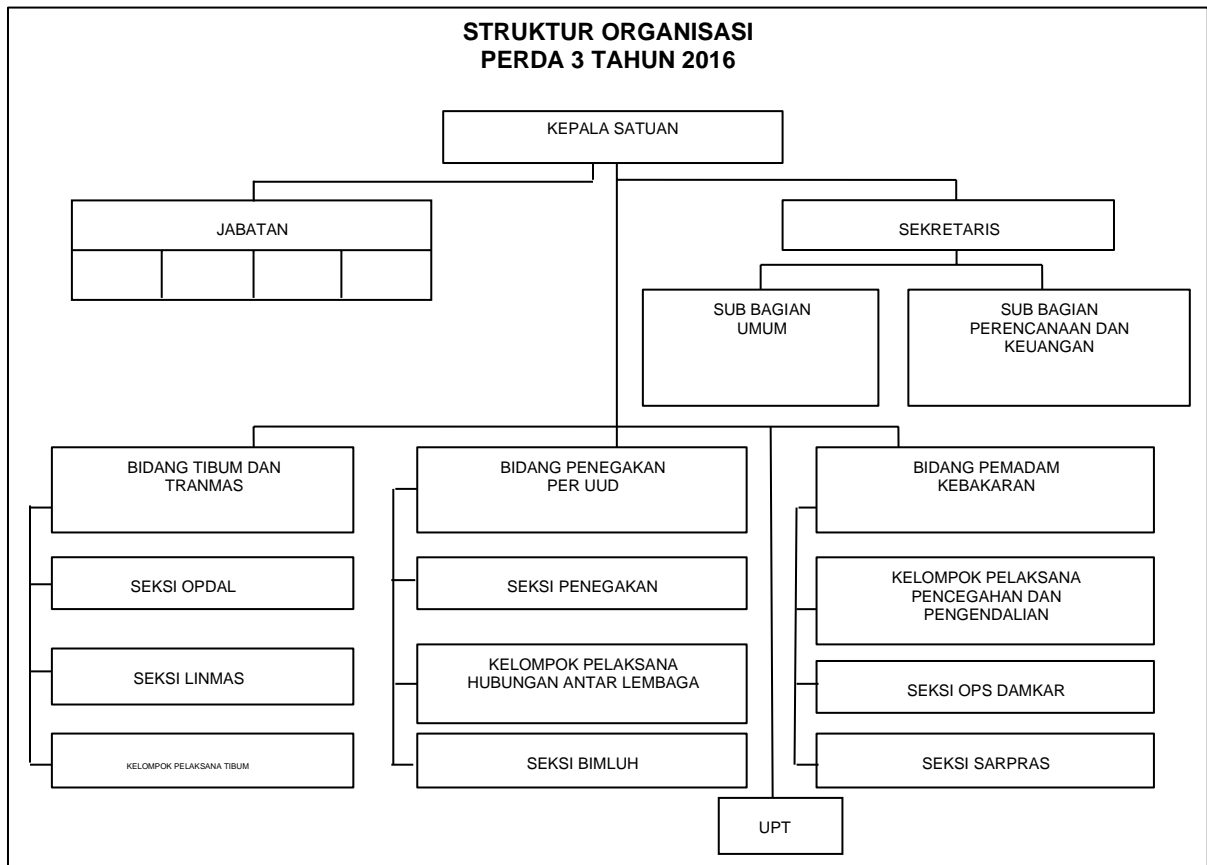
STRUKTUR ORGANISASI
PERDA 3 TAHUN 2016

KEPALA SATUAN

JABATAN

SEKRETARIS

SUB BAGIAN UMUM

SUB BAGIAN PERENCANAAN DAN KEUANGAN

BIDANG TIBUM DAN TRANMAS

SEKSI OPDAL

SEKSI LINMAS

KELOMPOK PELAKSANA TIBUM

BIDANG PENEGAKAN PER UUD

SEKSI PENEGAKAN

KELOMPOK PELAKSANA HUBUNGAN ANTAR LEMBAGA

SEKSI BIMLUH

BIDANG PEMADAM KEBAKARAN

KELOMPOK PELAKSANA PENCEGAHAN DAN PENGENDALIAN

SEKSI OPS DAMKAR

SEKSI SARPRAS

UPT